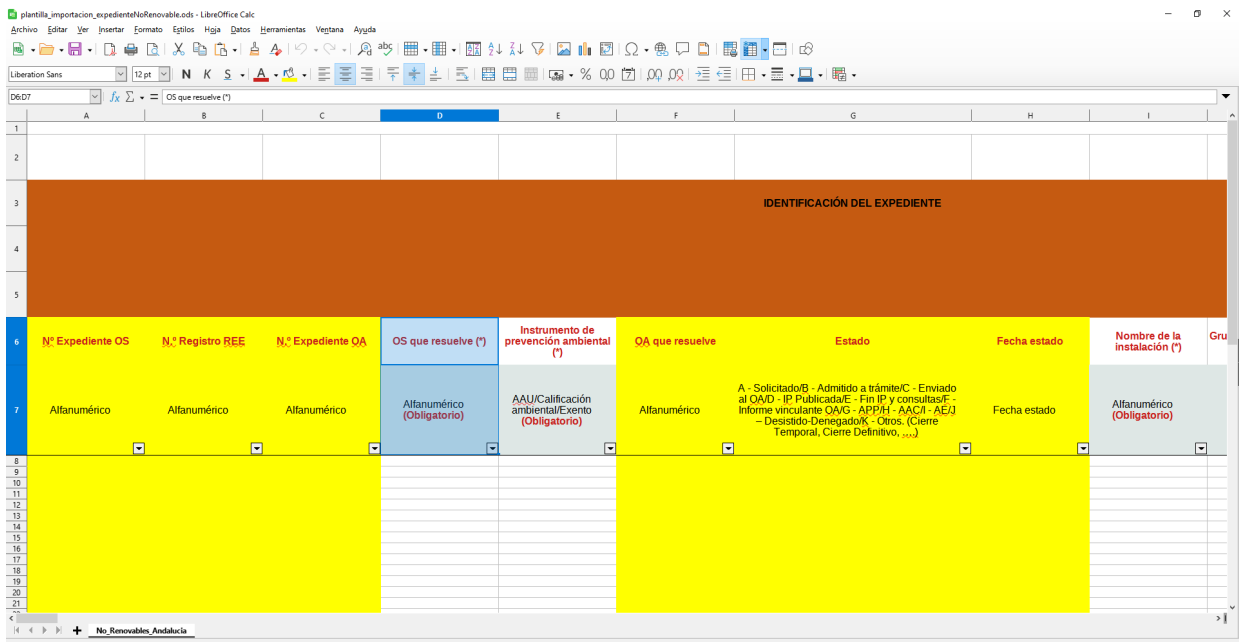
plantilla_importacion_expedienteNoRenovable.ods - LibreOffice Calc

Archivo Editar Ver Insertar Formato Estilos Hoja Datos Herramientas Ventana Ayuda

Liberation Sans 12 pt N K S

D6:D7 $f_x$ $\Sigma$ = OS que resuelve (*)

| | A | B | C | D | E | F | G | H | I |
|---|---|---|---|---|---|---|---|---|---|
| 1 | | | | | | | | | |
| 2 | | | | | | | | | |
| 3 | | | | | | | IDENTIFICACIÓN DEL EXPEDIENTE | | |
| 4 | | | | | | | | | |
| 5 | | | | | | | | | |
| 6 | Nº Expediente OS | N.º Registro REE | N.º Expediente OA | OS que resuelve (*) | Instrumento de prevención ambiental (*) | OA que resuelve | Estado | Fecha estado | Nombre de la instalación (*) |
| 7 | Alfanumérico | Alfanumérico | Alfanumérico | Alfanumérico (Obligatorio) | AAU/Calificación ambiental/Exento (Obligatorio) | Alfanumérico | A - Solicitado/B - Admitido a trámite/C - Enviado al OA/D - IP Publicada/E - Fin IP y consultas/F - Informe vinculante OA/G - APP/H - AAC/I - AE/J – Desistido-Denegado/K - Otros. (Cierre Temporal, Cierre Definitivo, ....) | Fecha estado | Alfanumérico (Obligatorio) |

Gru

8 9 10 11 12 13 14 15 16 17 18 19 20 21

No_Renovables_Andalucía